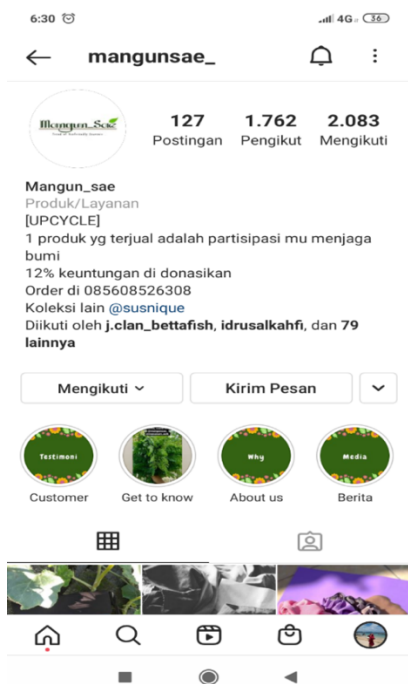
6:30

4G 36

mangunsae_

Mangun_Sae

127 Postingan

1.762 Pengikut

2.083 Mengikuti

Mangun_sae
Produk/Layanan
[UPCYCLE]
1 produk yg terjual adalah partisipasi mu menjaga bumi
12% keuntungan di donasikan
Order di 085608526308
Koleksi lain @susnique
Diikuti oleh j.clan_bettafish, idrusalkahfi, dan 79 lainnya

Mengikuti

Kirim Pesan

Testimoni

Why

Media

Customer

Get to know

About us

Berita